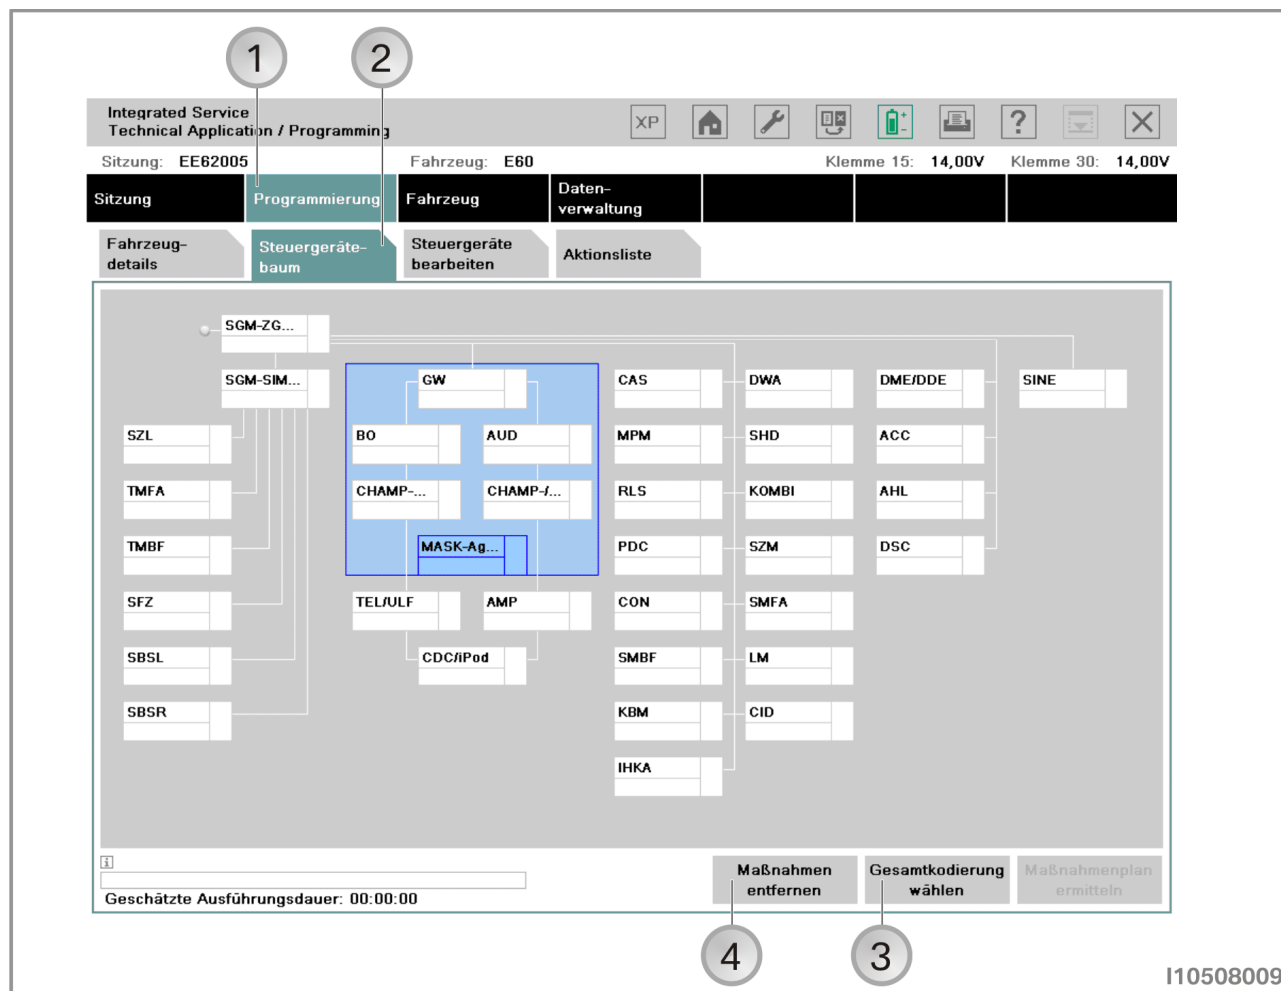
1

2

Integrated Service Technical Application / Programming

XP

Sitzung: EE62005

Fahrzeug: E60

Klemme 15: 14,00V

Klemme 30: 14,00V

Sitzung

Programmierung

Fahrzeug

Datenverwaltung

Fahrzeugdetails

Steuergerätebaum

Steuergeräte bearbeiten

Aktionsliste

SGM-ZG...

SGM-SIM...

SZL

TMFA

TMBF

SFZ

SBSL

SBSR

GW

BO

AUD

CHAMP-...

CHAMP-/...

MASK-Ag...

TEL/ULF

AMP

CDC/iPod

CAS

MPM

RLS

PDC

CON

SMBF

KBM

IHKA

DWA

SHD

KOMBI

SZM

SMFA

LM

CID

DME/DDE

ACC

AHL

DSC

SINE

Geschätzte Ausführungsdauer: 00:00:00

Maßnahmen entfernen

Gesamtkodierung wählen

Maßnahmenplan ermitteln

4

3

I10508009